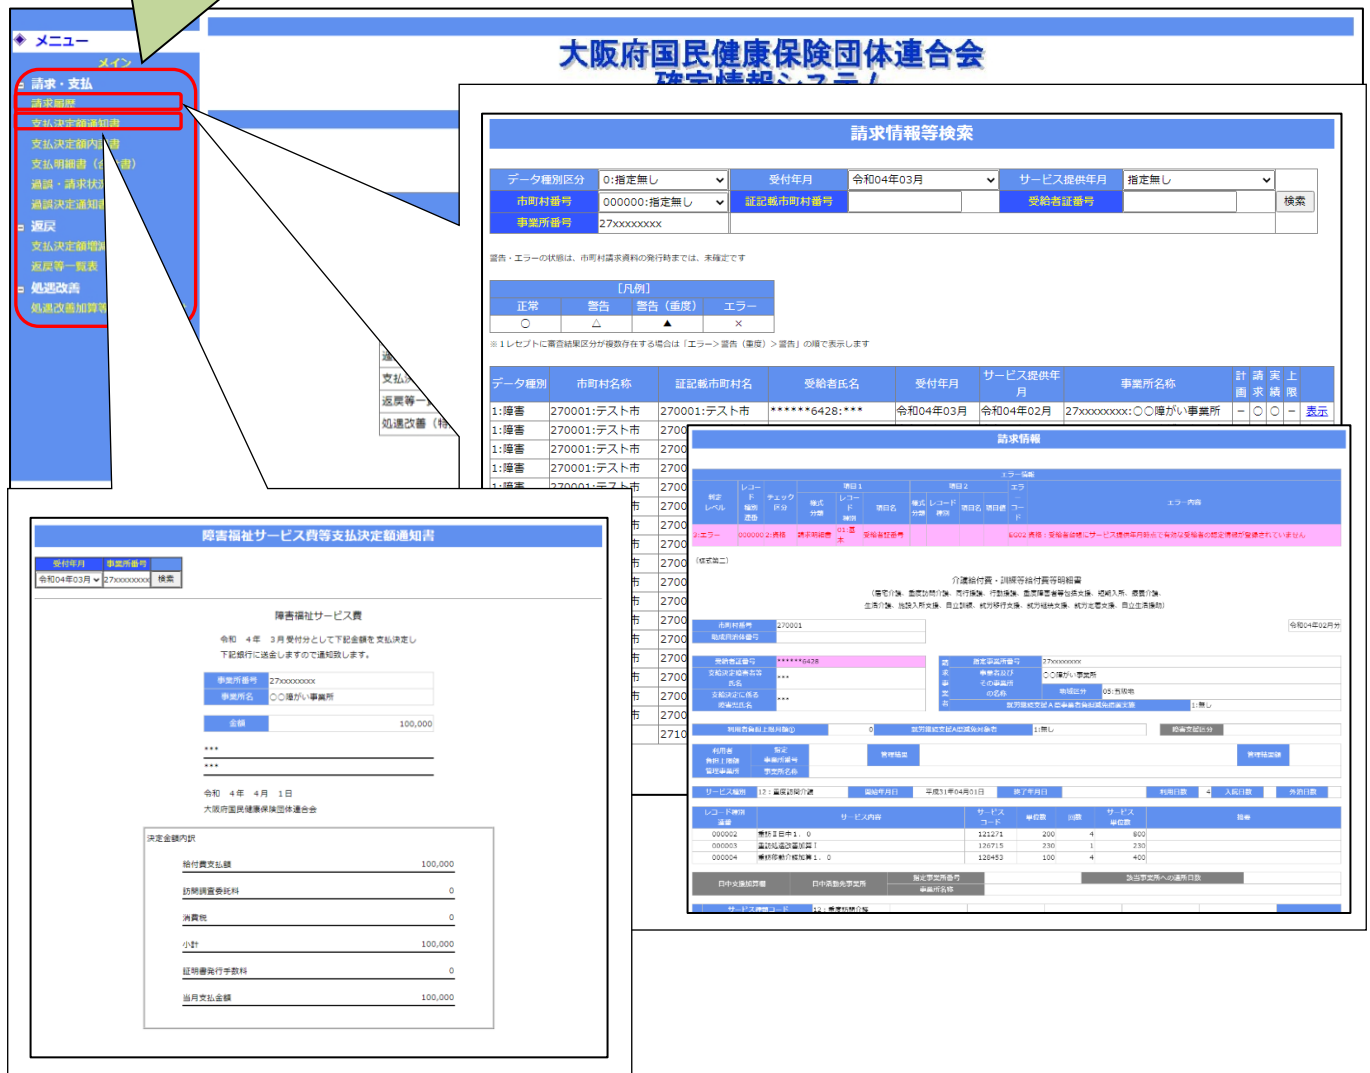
◆ メニュー

メイン

請求・支払

請求履歴

支払決定額通知書

支払決定額内訳書

支払明細書（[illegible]書）

過誤・請求状況

過誤決定通知書

返戻

支払決定額増減

返戻等一覧表

処遇改善

処遇改善加算等

大阪府国民健康保険団体連合会

確定情報システム

請求情報等検索

| データ種別区分 | 0:指定無し | 受付年月 | 令和04年03月 | サービス提供年月 | 指定無し | |
|---|---|---|---|---|---|---|
| 市町村番号 | 000000:指定無し | 証記載市町村番号 | | 受給者証番号 | | 検索 |
| 事業所番号 | 27xxxxxxxx | | | | | |

警告・エラーの状態は、市町村請求資料の発行時までは、未確定です

［凡例］

| 正常 | 警告 | 警告（重度） | エラー |
|---|---|---|---|
| ○ | △ | ▲ | × |

※１レセプトに審査結果区分が複数存在する場合は「エラー＞警告（重度）＞警告」の順で表示します

| データ種別 | 市町村名称 | 証記載市町村名 | 受給者氏名 | 受付年月 | サービス提供年月 | 事業所名称 | 計画 | 請求 | 実績 | 上限 | |
|---|---|---|---|---|---|---|---|---|---|---|---|
| 1:障害 | 270001:テスト市 | 270001:テスト市 | ******6428:*** | 令和04年03月 | 令和04年02月 | 27xxxxxxxx:〇〇障がい事業所 | − | ○ | ○ | − | 表示 |
| 1:障害 | 270001:テスト市 | 2700 | | | | | | | | | |
| 1:障害 | 270001:テスト市 | 2700 | | | | | | | | | |
| 1:障害 | 270001:テスト市 | 2700 | | | | | | | | | |

請求情報

エラー情報

2:エラー 000000 2:請求 請求明細書 受給者証番号

E002 請求：受給者台帳にサービス提供年月時点で有効な受給者の認定情報が登録されていません

（様式第二）

介護給付費・訓練等給付費等明細書

市町村番号 270001

令和04年02月分

受給者証番号 ******6428

指定事業所番号 27xxxxxxxx

〇〇障がい事業所

地域区分 05:別地域

1:無し

サービス種類 12：重度訪問介護

平成31年04月01日

000002 重訪Ⅱ日中1．0 121271 200 4 800

000003 重訪移動加算Ⅰ 126715 230 1 230

000004 重訪移動介護加算1．0 128453 100 4 400

サービス種類コード 12：重度訪問介護

障害福祉サービス費等支払決定額通知書

| 受付年月 | 事業所番号 | |
|---|---|---|
| 令和04年03月 | 27xxxxxxxx | 検索 |

障害福祉サービス費

令和　4年　3月受付分として下記金額を支払決定し

下記銀行に送金しますので通知致します。

事業所番号 27xxxxxxxx

事業所名 〇〇障がい事業所

金額 100,000

***

***

令和　4年　4月　1日

大阪府国民健康保険団体連合会

決定金額内訳

給付費支払額 100,000

訪問調査委託料 0

消費税 0

小計 100,000

証明書発行手数料 0

当月支払金額 100,000